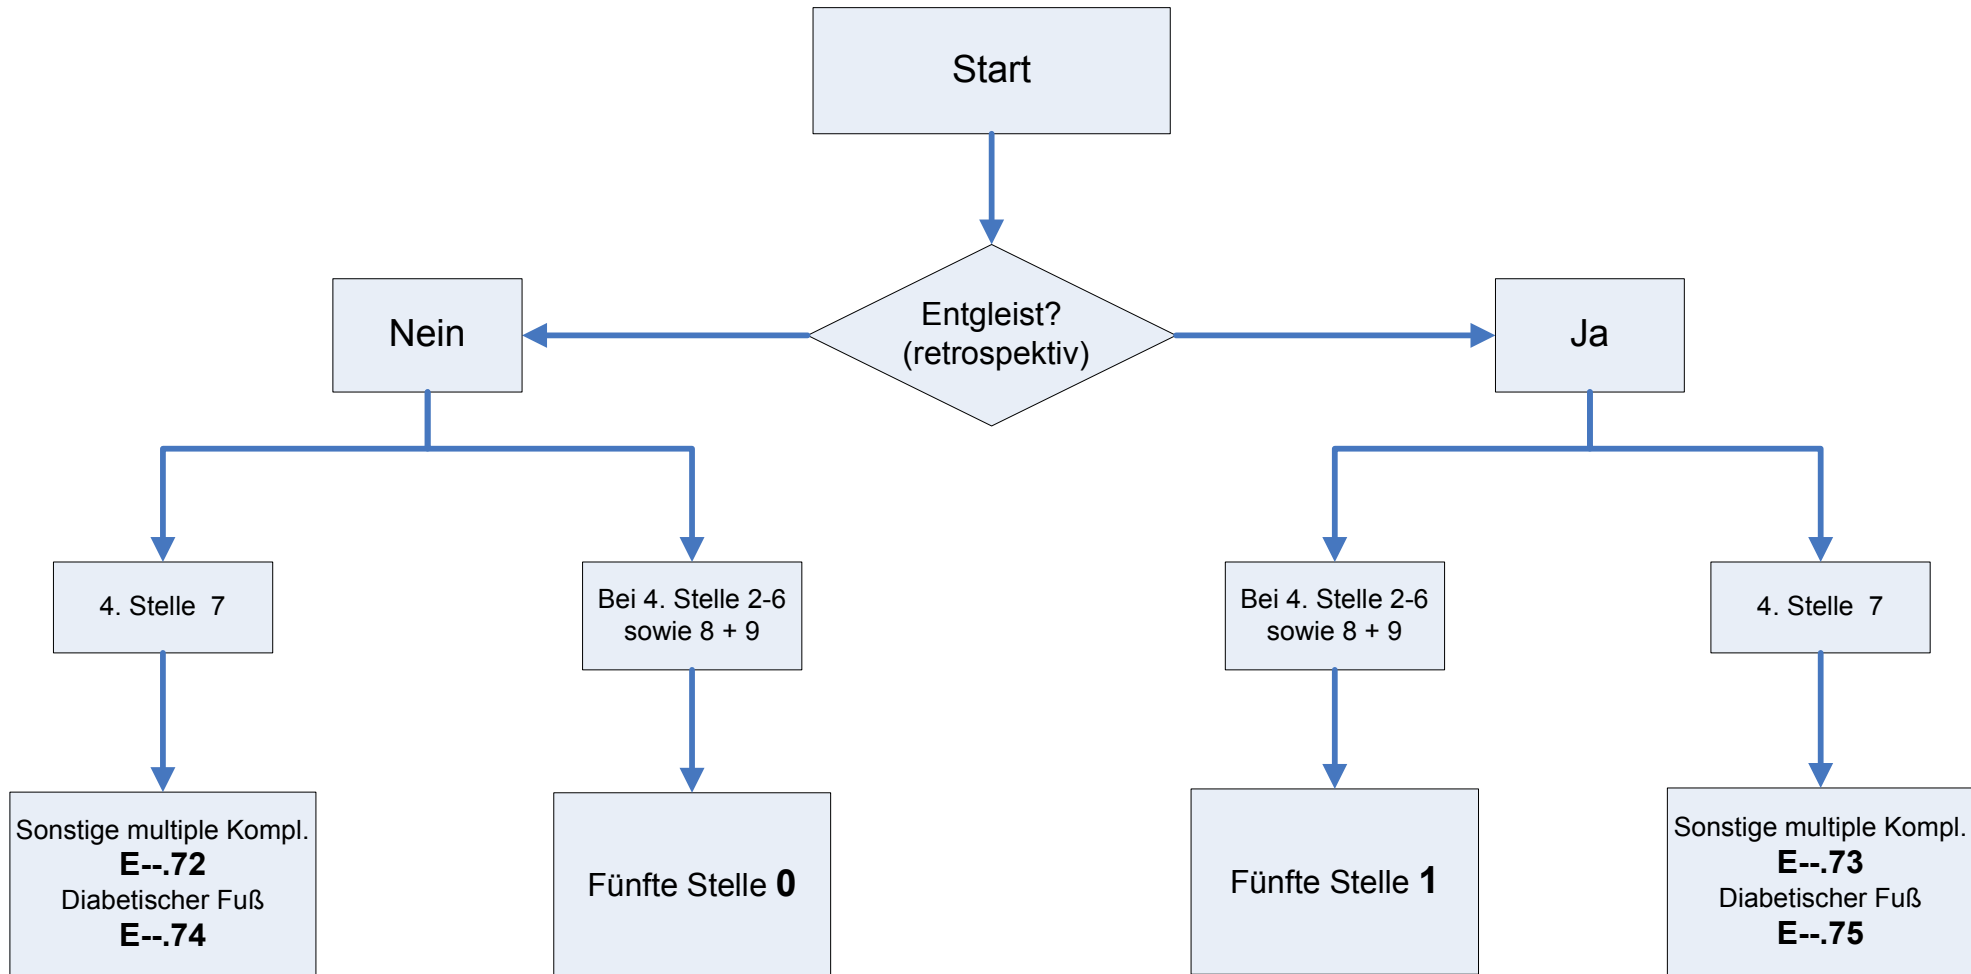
Start

Entgleist?
(retrospektiv)

Nein

Ja

4. Stelle 7

Bei 4. Stelle 2-6 sowie 8 + 9

Bei 4. Stelle 2-6 sowie 8 + 9

4. Stelle 7

Sonstige multiple Kompl.
**E--.72**
Diabetischer Fuß
**E--.74**

Fünfte Stelle **0**

Fünfte Stelle **1**

Sonstige multiple Kompl.
**E--.73**
Diabetischer Fuß
**E--.75**